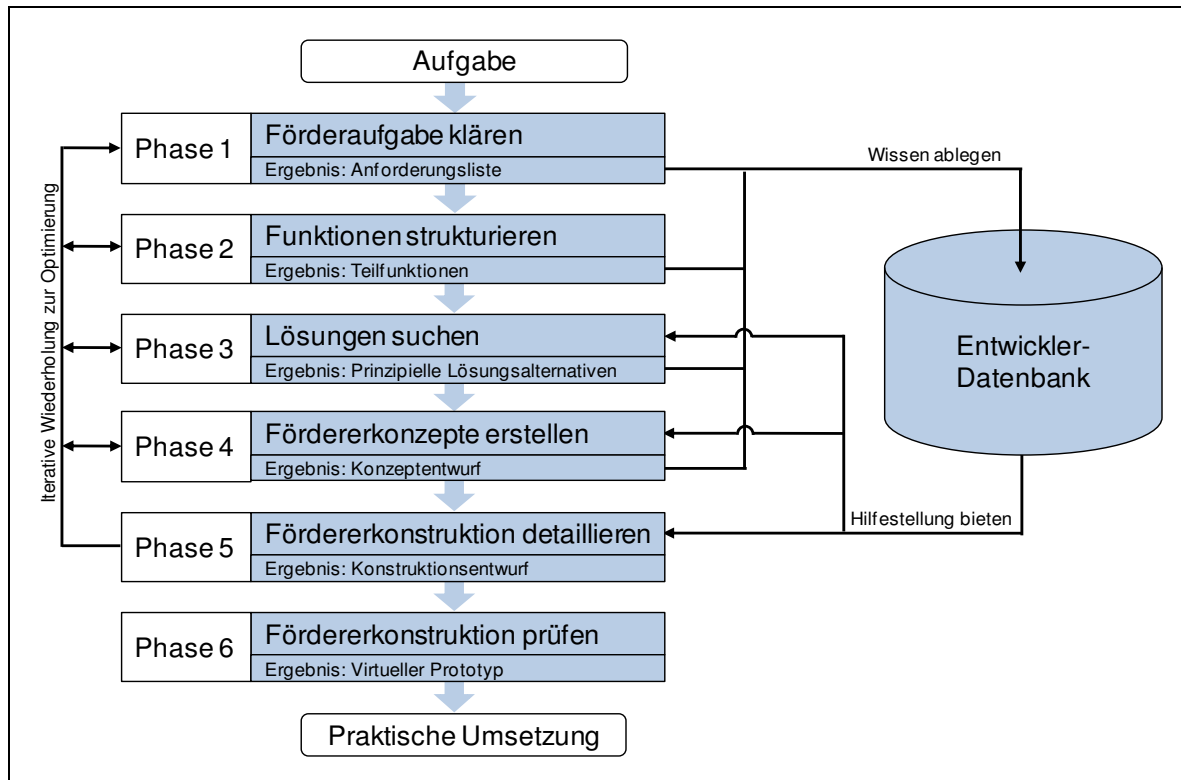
Aufgabe

Iterative Wiederholung zur Optimierung

Phase 1
Förderaufgabe klären
Ergebnis: Anforderungsliste

Wissen ablegen

Phase 2
Funktionen strukturieren
Ergebnis: Teilfunktionen

Phase 3
Lösungen suchen
Ergebnis: Prinzipielle Lösungsalternativen

Entwickler-Datenbank

Phase 4
Fördererkonzepte erstellen
Ergebnis: Konzeptentwurf

Hilfestellung bieten

Phase 5
Fördererkonstruktion detaillieren
Ergebnis: Konstruktionsentwurf

Phase 6
Fördererkonstruktion prüfen
Ergebnis: Virtueller Prototyp

Praktische Umsetzung